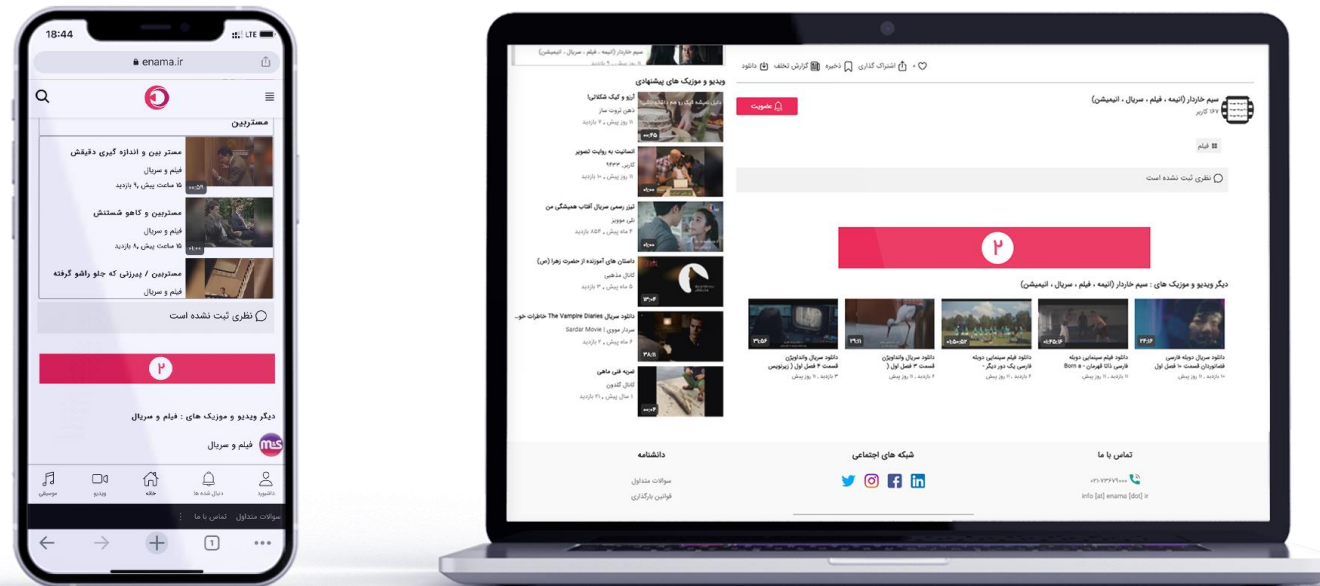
18:44
LTE
enama.ir
مستربین
مستر بین و اندازه گیری دقیقش
فیلم و سریال
۱۵ ساعت پیش ۹ بازدید
مستربین و کاهو شستنش
فیلم و سریال
۱۵ ساعت پیش ۸ بازدید
مستربین / پیرزنی که جلو راشو گرفته
فیلم و سریال
نظری ثبت نشده است
۲
دیگر ویدیو و موزیک های : فیلم و سریال
فیلم و سریال
موسیقی
ویدیو
خانه
دنبال شده ها
داشبورد
سوالات متداول
تماس با ما

ویدیو و موزیک های پیشنهادی
آرد و کیک شکلاتی!
دهن شوت ساز
۱۱ روز پیش ، ۷ بازدید
انسانیت به روایت تصویر
کاربر ۹۴۳۳
۱۱ روز پیش ، ۱۰ بازدید
تیزر رسمی سریال آفتاب همیشگی من
نلی مووینز
۴ ماه پیش ، ۸۵۴ بازدید
داستان های آموزنده از حضرت زهرا (س)
کانال مذهبی
۵ ماه پیش ، ۳ بازدید
دانلود سریال The Vampire Diaries خاطرات خو..
Sardar Movie | سردار مووی
۶ ماه پیش ، ۵ بازدید
تمرینه فنی ماهی
کانال گلدون
۱ سال پیش ، ۲۱ بازدید
سیم خاردار (انیمه ، فیلم ، سریال ، انیمیشن)
۱۴۷ کاربر
عضویت
۰ اشتراک گذاری ذخیره گزارش تخلف دانلود
فیلم
نظری ثبت نشده است
۲
دیگر ویدیو و موزیک های : سیم خاردار (انیمه ، فیلم ، سریال ، انیمیشن)
دانلود سریال دوبله فارسی فضانوردان قسمت ۱۰ فصل اول
دانلود فیلم سینمایی دوبله فارسی ذاتا قهرمان - Born a
دانلود فیلم سینمایی دوبله فارسی یک دور دیگر -
دانلود سریال وانداویژن قسمت ۳ فصل اول (
دانلود سریال وانداویژن قسمت ۴ فصل اول ( زیرنویس
دانشنامه
سوالات متداول
قوانین بارگذاری
شبکه های اجتماعی
تماس با ما
info [at] enama [dot] ir